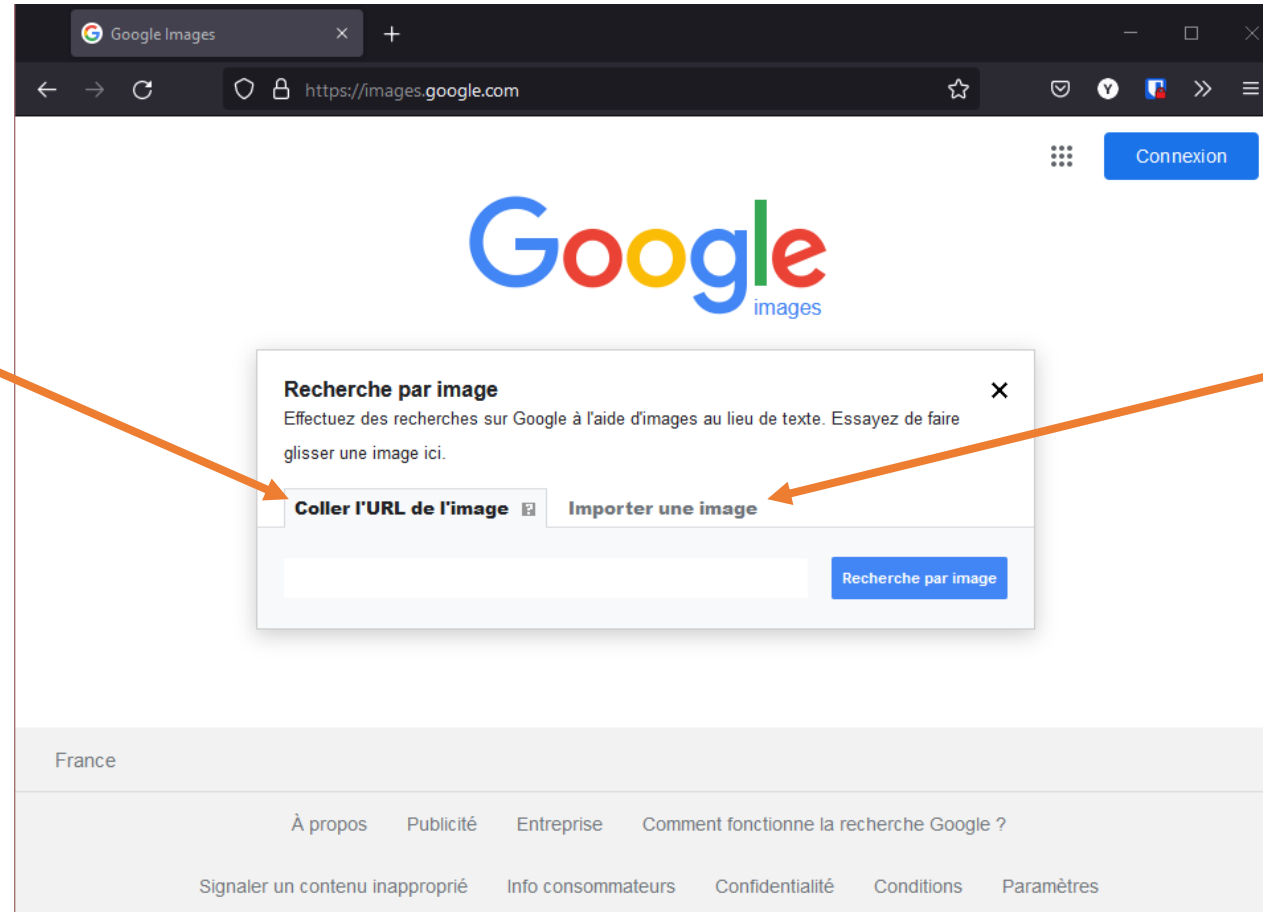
Google Images

https://images.google.com

Connexion

Google
images

Recherche par image

Effectuez des recherches sur Google à l'aide d'images au lieu de texte. Essayez de faire glisser une image ici.

Coller l'URL de l'image

Importer une image

Recherche par image

France

À propos Publicité Entreprise Comment fonctionne la recherche Google ?

Signaler un contenu inapproprié Info consommateurs Confidentialité Conditions Paramètres